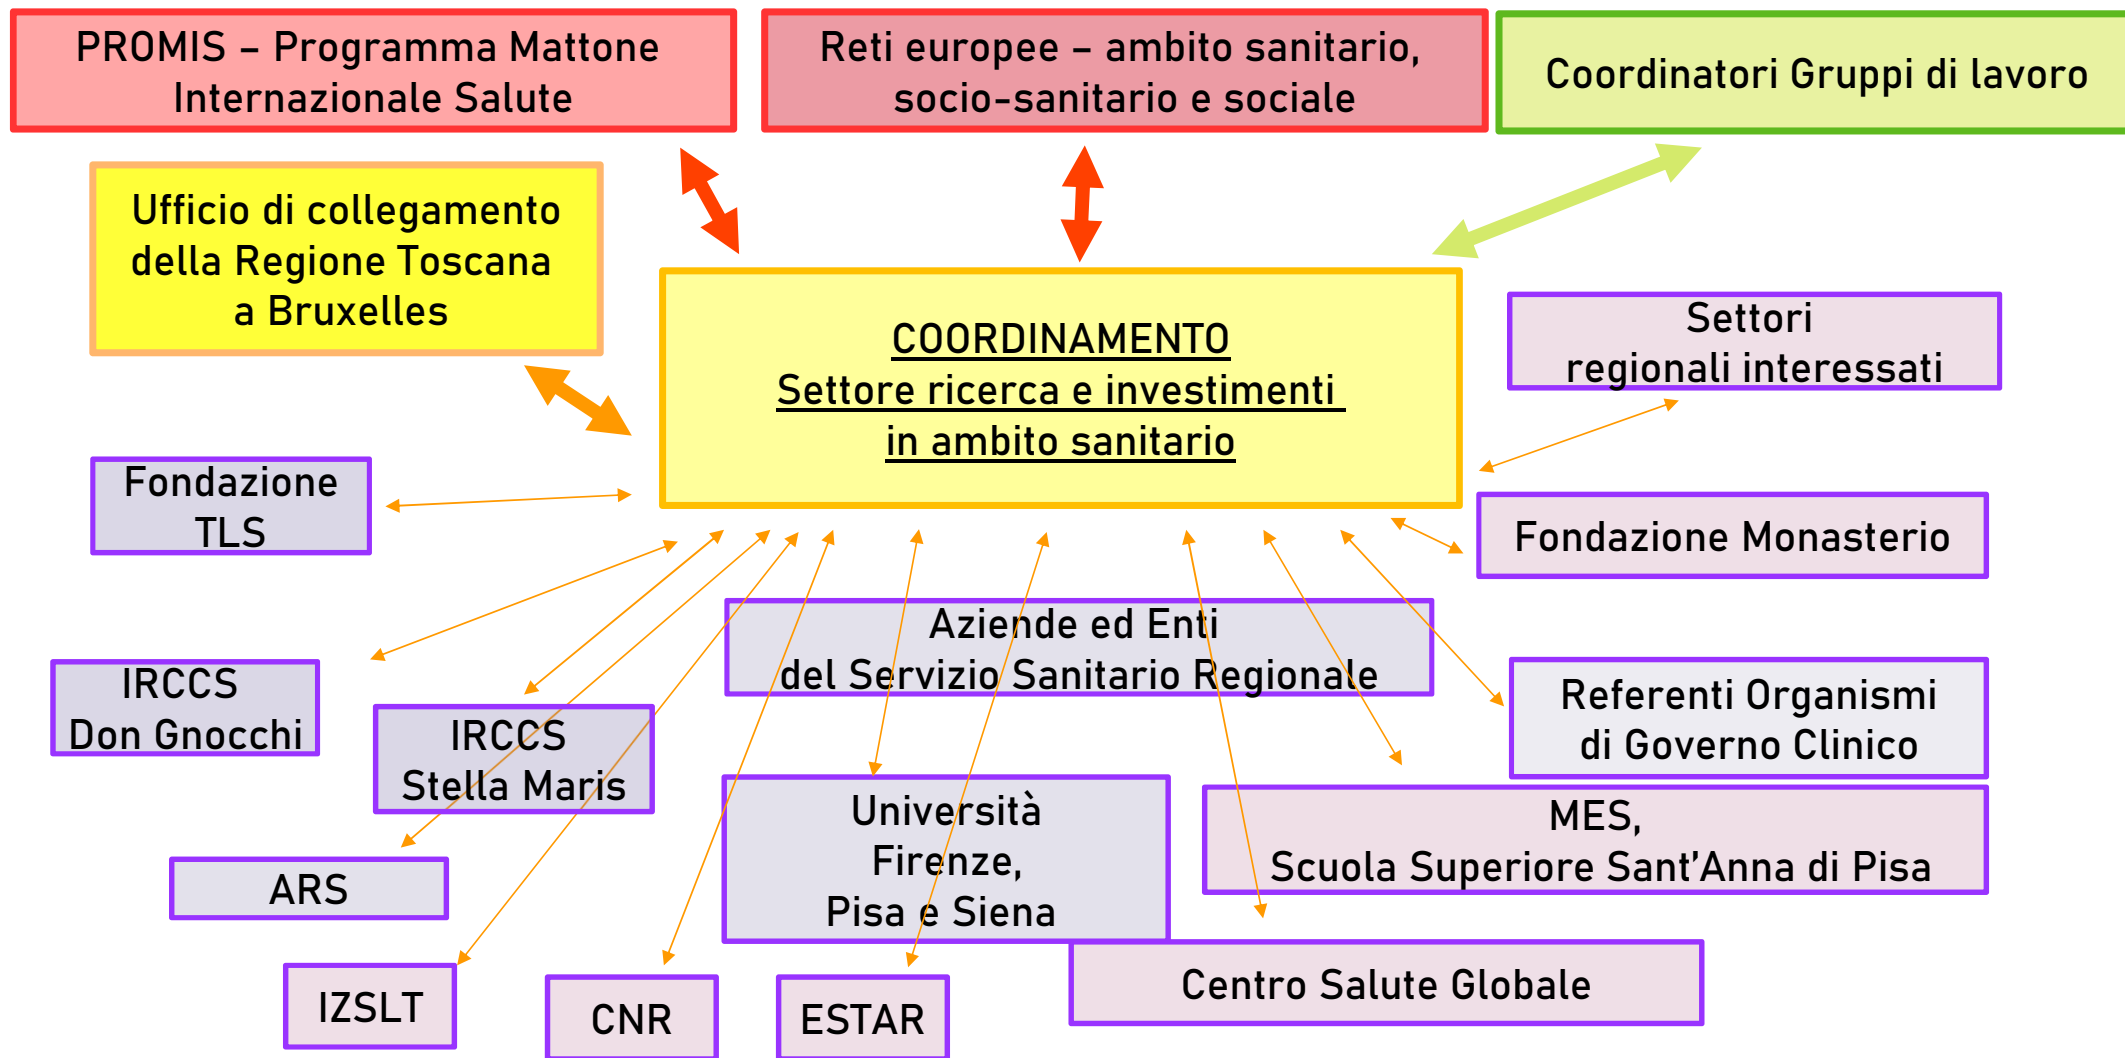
PROMIS – Programma Mattone Internazionale Salute

Reti europee – ambito sanitario, socio-sanitario e sociale

Coordinatori Gruppi di lavoro

Ufficio di collegamento della Regione Toscana a Bruxelles

COORDINAMENTO
Settore ricerca e investimenti in ambito sanitario

Settori regionali interessati

Fondazione TLS

Fondazione Monasterio

Aziende ed Enti del Servizio Sanitario Regionale

IRCCS Don Gnocchi

IRCCS Stella Maris

Referenti Organismi di Governo Clinico

Università Firenze, Pisa e Siena

MES, Scuola Superiore Sant'Anna di Pisa

ARS

IZSLT

CNR

ESTAR

Centro Salute Globale